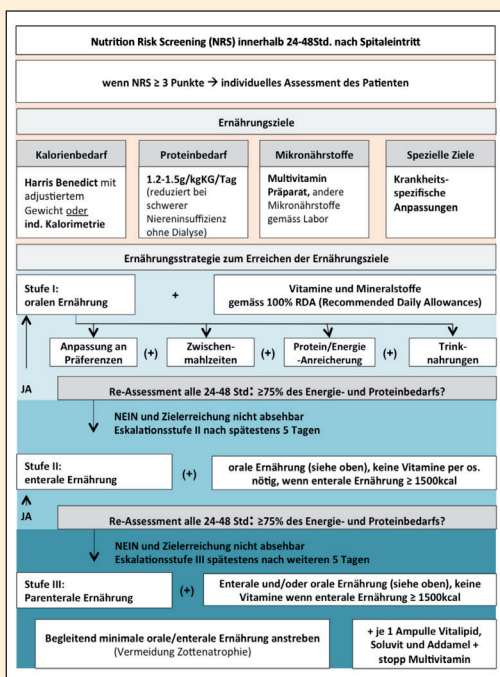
Nutrition Risk Screening (NRS) innerhalb 24-48Std. nach Spitaleintritt

wenn NRS ≥ 3 Punkte → individuelles Assessment des Patienten

Ernährungsziele

Kalorienbedarf

Harris Benedict mit adjustiertem Gewicht oder ind. Kalorimetrie

Proteinbedarf

1.2-1.5g/kgKG/Tag (reduziert bei schwerer Niereninsuffizienz ohne Dialyse)

Mikronährstoffe

Multivitamin Präparat, andere Mikronährstoffe gemäss Labor

Spezielle Ziele

Krankheits-spezifische Anpassungen

Ernährungsstrategie zum Erreichen der Ernährungsziele

Stufe I: oralen Ernährung

+

Vitamine und Mineralstoffe gemäss 100% RDA (Recommended Daily Allowances)

Anpassung an Präferenzen

(+)

Zwischen-mahlzeiten

(+)

Protein/Energie -Anreicherung

(+)

Trink-nahrungen

JA

Re-Assessment alle 24-48 Std: ≥75% des Energie- und Proteinbedarfs?

NEIN und Zielerreichung nicht absehbar
Eskalationsstufe II nach spätestens 5 Tagen

Stufe II: enterale Ernährung

(+)

orale Ernährung (siehe oben), keine Vitamine per os. nötig, wenn enterale Ernährung ≥ 1500kcal

JA

Re-Assessment alle 24-48 Std: ≥75% des Energie- und Proteinbedarfs?

NEIN und Zielerreichung nicht absehbar
Eskalationsstufe III spätestens nach weiteren 5 Tagen

Stufe III: Parenterale Ernährung

(+)

Enterale und/oder orale Ernährung (siehe oben), keine Vitamine wenn enterale Ernährung ≥ 1500kcal

Begleitend minimale orale/enterale Ernährung anstreben (Vermeidung Zottenatrophie)

+ je 1 Ampulle Vitalipid, Soluvit und Addamel + stopp Multivitamin